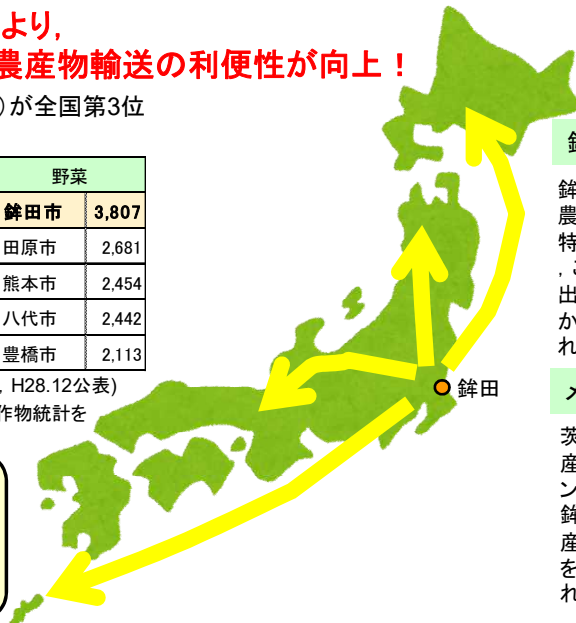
より,
農産物輸送の利便性が向上！
)が全国第3位

| 野菜 | |
|---|---|
| 鉾田市 | 3,807 |
| 田原市 | 2,681 |
| 熊本市 | 2,454 |
| 八代市 | 2,442 |
| 豊橋市 | 2,113 |

, H28.12公表)
作物統計を

鉾田

鉾
鉾
農
特
,
出
か
れ

茨
産
ン
鉾
産
を
れ